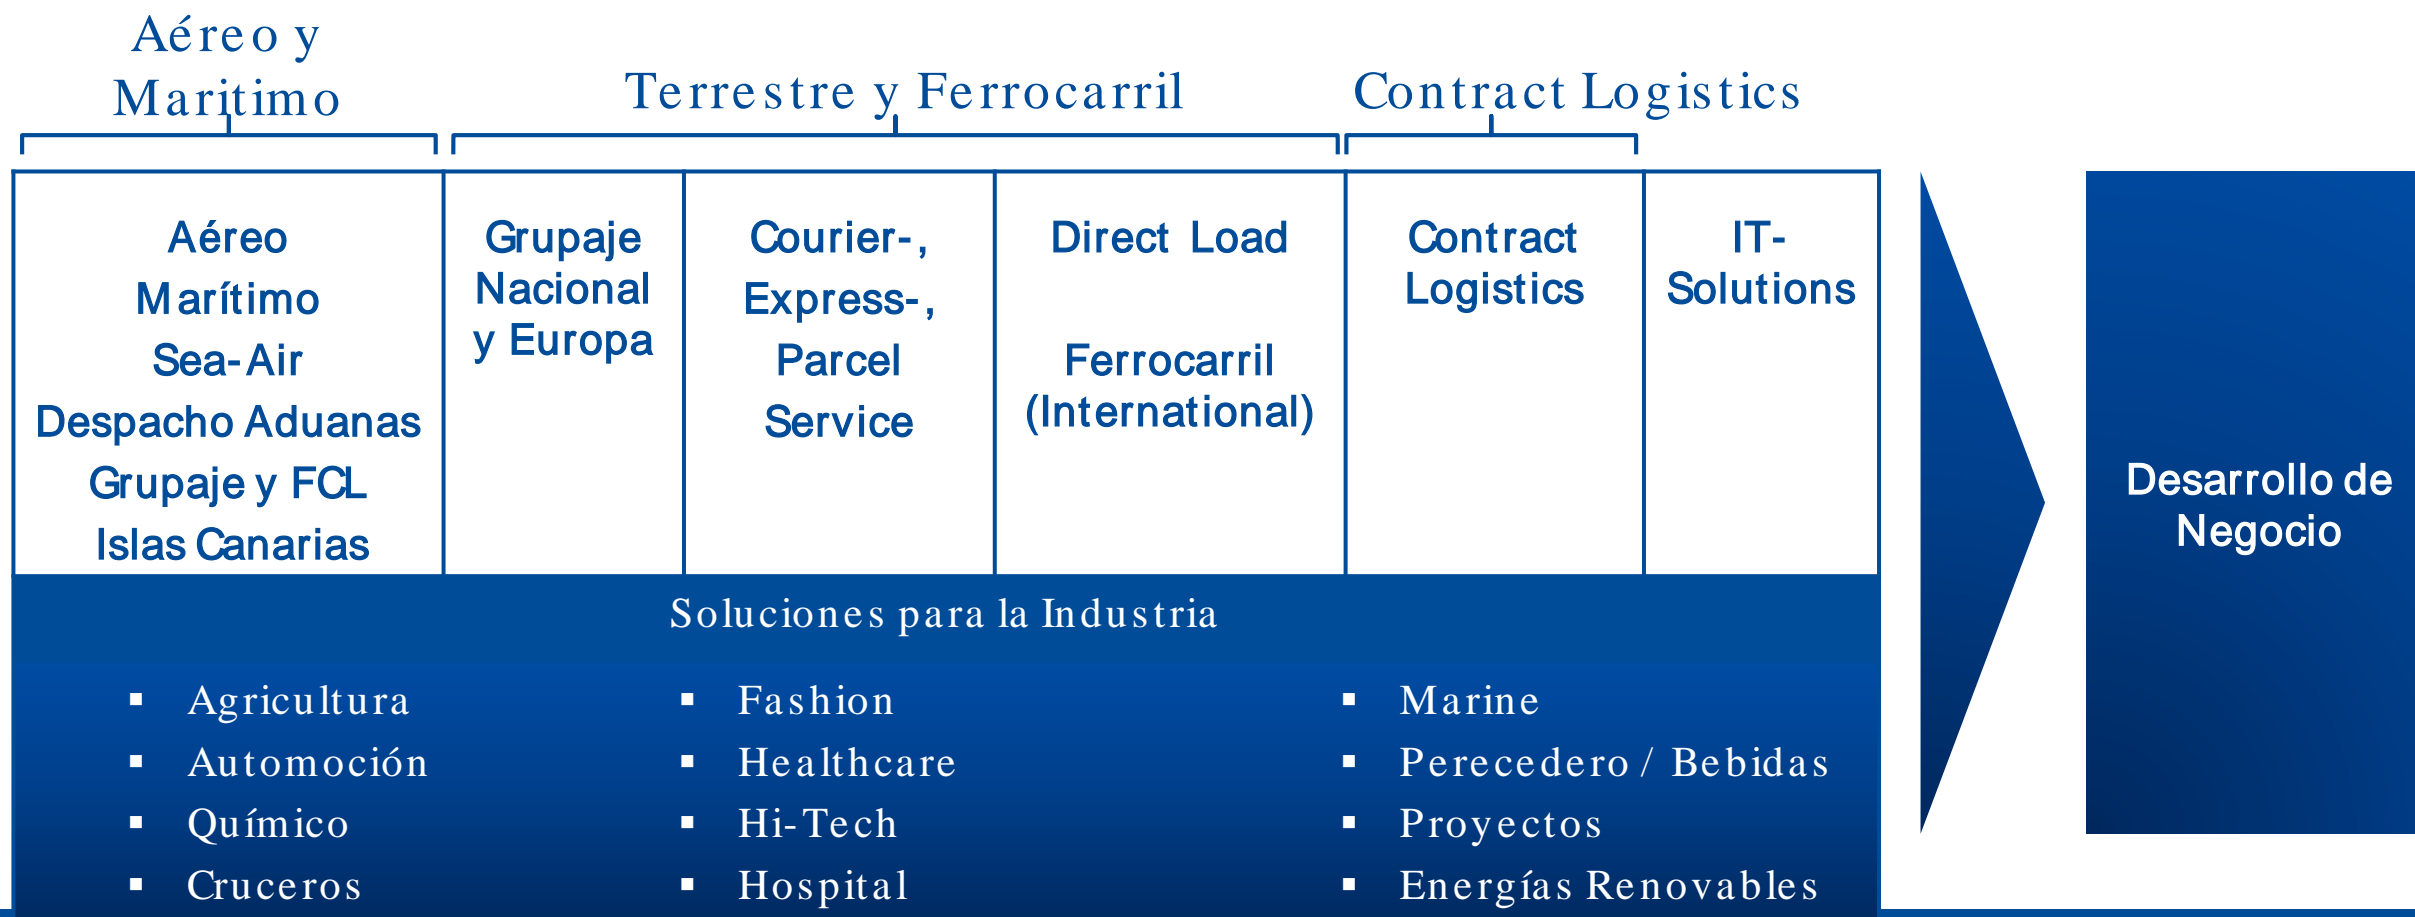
Aéreo y Maritimo

Terrestre y Ferrocarril

Contract Logistics

Aéreo
Marítimo
Sea-Air
Despacho Aduanas
Grupaje y FCL
Islas Canarias

Grupaje Nacional y Europa

Courier-, Express-, Parcel Service

Direct Load

Ferrocarril (International)

Contract Logistics

IT-Solutions

Desarrollo de Negocio

Soluciones para la Industria

- Agricultura
- Automoción
- Químico
- Cruceros

- Fashion
- Healthcare
- Hi-Tech
- Hospital

- Marine
- Perecedero / Bebidas
- Proyectos
- Energías Renovables